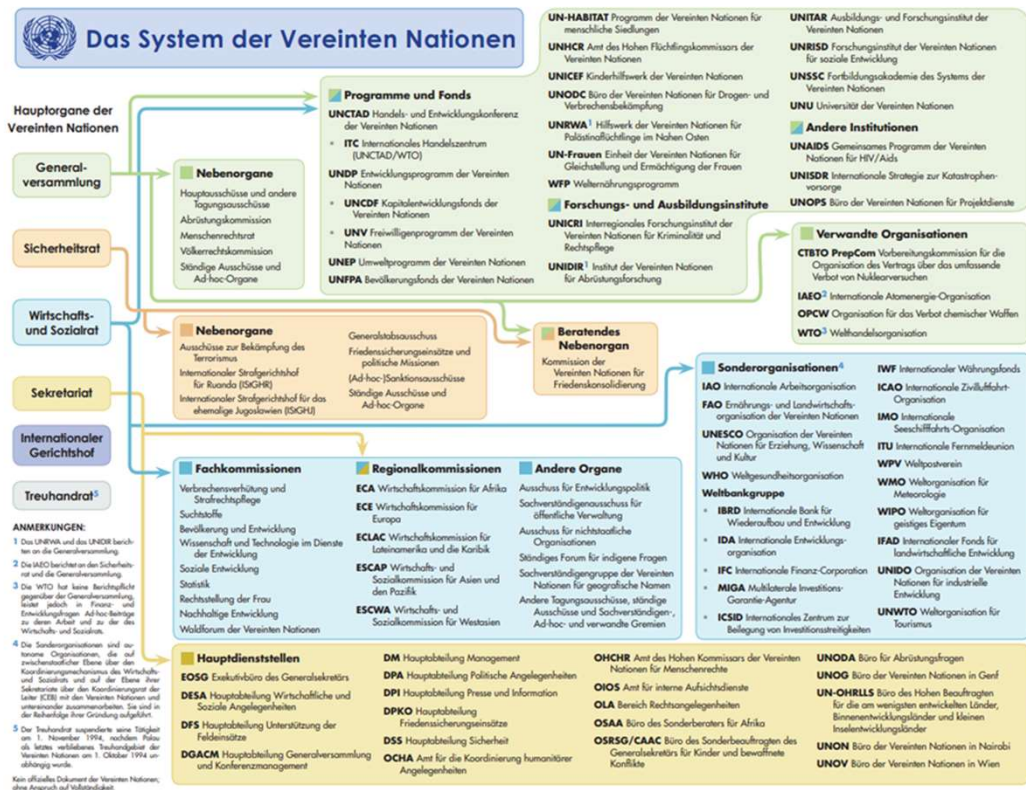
Das System der Vereinten Nationen

Hauptorgane der Vereinten Nationen

Generalversammlung

Sicherheitsrat

Wirtschafts- und Sozialrat

Sekretariat

Internationaler Gerichtshof

Treuhandrat⁵

ANMERKUNGEN:

1 Das UNRWA und das UNIDIR berichten an die Generalversammlung.

2 Die IAEO berichtet an den Sicherheitsrat und die Generalversammlung.

3 Die WTO hat keine Berichtspflicht gegenüber der Generalversammlung, leistet jedoch in Finanz- und Entwicklungsfragen Ad-hoc-Beiträge zu deren Arbeit und zu der des Wirtschafts- und Sozialrats.

4 Die Sonderorganisationen sind autonome Organisationen, die auf zwischenstaatlicher Ebene über den Koordinierungsmechanismus des Wirtschafts- und Sozialrats und auf der Ebene ihrer Sekretariate über den Koordinierungsrat der Leiter (CEB) mit den Vereinten Nationen und untereinander zusammenarbeiten. Sie sind in der Reihenfolge ihrer Gründung aufgeführt.

5 Der Treuhandrat suspendierte seine Tätigkeit am 1. November 1994, nachdem Palau als letztes verbliebenes Treuhandgebiet der Vereinten Nationen am 1. Oktober 1994 unabhängig wurde.

Kein offizielles Dokument der Vereinten Nationen; ohne Anspruch auf Vollständigkeit.

Nebenorgane
Hauptausschüsse und andere Tagungsausschüsse
Abrüstungskommission
Menschenrechtsrat
Völkerrechtskommission
Ständige Ausschüsse und Ad-hoc-Organe

Programme und Fonds
UNCTAD Handels- und Entwicklungskonferenz der Vereinten Nationen
ITC Internationales Handelszentrum (UNCTAD/WTO)
UNDP Entwicklungsprogramm der Vereinten Nationen
UNCDF Kapitalentwicklungsfonds der Vereinten Nationen
UNV Freiwilligenprogramm der Vereinten Nationen
UNEP Umweltprogramm der Vereinten Nationen
UNFPA Bevölkerungsfonds der Vereinten Nationen

UN-HABITAT Programm der Vereinten Nationen für menschliche Siedlungen
UNHCR Amt des Hohen Flüchtlingskommissars der Vereinten Nationen
UNICEF Kinderhilfswerk der Vereinten Nationen
UNODC Büro der Vereinten Nationen für Drogen- und Verbrechensbekämpfung
UNRWA¹ Hilfswerk der Vereinten Nationen für Palästinaflüchtlinge im Nahen Osten
UN-Frauen Einheit der Vereinten Nationen für Gleichstellung und Ermächtigung der Frauen
WFP Welternährungsprogramm

Forschungs- und Ausbildungsinstitute
UNICRI Interregionales Forschungsinstitut der Vereinten Nationen für Kriminalität und Rechtspflege
UNIDIR¹ Institut der Vereinten Nationen für Abrüstungsforschung

UNITAR Ausbildungs- und Forschungsinstitut der Vereinten Nationen
UNRISD Forschungsinstitut der Vereinten Nationen für soziale Entwicklung
UNSSC Fortbildungsakademie des Systems der Vereinten Nationen
UNU Universität der Vereinten Nationen

Andere Institutionen
UNAIDS Gemeinsames Programm der Vereinten Nationen für HIV/Aids
UNISDR Internationale Strategie zur Katastrophenvorsorge
UNOPS Büro der Vereinten Nationen für Projektdienste

Verwandte Organisationen
CTBTO PrepCom Vorbereitungskommission für die Organisation des Vertrags über das umfassende Verbot von Nuklearversuchen
IAEO² Internationale Atomenergie-Organisation
OPCW Organisation für das Verbot chemischer Waffen
WTO³ Welthandelsorganisation

Nebenorgane
Ausschüsse zur Bekämpfung des Terrorismus
Internationaler Strafgerichtshof für Ruanda (IStGHR)
Internationaler Strafgerichtshof für das ehemalige Jugoslawien (IStGHJ)
Generalstabsausschuss
Friedenssicherungseinsätze und politische Missionen
(Ad-hoc-)Sanktionsausschüsse
Ständige Ausschüsse und Ad-hoc-Organe

Beratendes Nebenorgan
Kommission der Vereinten Nationen für Friedenskonsolidierung

Sonderorganisationen⁴
IAO Internationale Arbeitsorganisation
FAO Ernährungs- und Landwirtschaftsorganisation der Vereinten Nationen
UNESCO Organisation der Vereinten Nationen für Erziehung, Wissenschaft und Kultur
WHO Weltgesundheitsorganisation
Weltbankgruppe
IBRD Internationale Bank für Wiederaufbau und Entwicklung
IDA Internationale Entwicklungsorganisation
IFC Internationale Finanz-Corporation
MIGA Multilaterale Investitions-Garantie-Agentur
ICSID Internationales Zentrum zur Beilegung von Investitionsstreitigkeiten
IWF Internationaler Währungsfonds
ICAO Internationale Zivilluftfahrt-Organisation
IMO Internationale Seeschifffahrts-Organisation
ITU Internationale Fernmeldeunion
WPV Weltpostverein
WMO Weltorganisation für Meteorologie
WIPO Weltorganisation für geistiges Eigentum
IFAD Internationaler Fonds für landwirtschaftliche Entwicklung
UNIDO Organisation der Vereinten Nationen für industrielle Entwicklung
UNWTO Weltorganisation für Tourismus

Fachkommissionen
Verbrechensverhütung und Strafrechtspflege
Suchtstoffe
Bevölkerung und Entwicklung
Wissenschaft und Technologie im Dienste der Entwicklung
Soziale Entwicklung
Statistik
Rechtsstellung der Frau
Nachhaltige Entwicklung
Waldforum der Vereinten Nationen

Regionalkommissionen
ECA Wirtschaftskommission für Afrika
ECE Wirtschaftskommission für Europa
ECLAC Wirtschaftskommission für Lateinamerika und die Karibik
ESCAP Wirtschafts- und Sozialkommission für Asien und den Pazifik
ESCWA Wirtschafts- und Sozialkommission für Westasien

Andere Organe
Ausschuss für Entwicklungspolitik
Sachverständigenausschuss für öffentliche Verwaltung
Ausschuss für nichtstaatliche Organisationen
Ständiges Forum für indigene Fragen
Sachverständigengruppe der Vereinten Nationen für geografische Namen
Andere Tagungsausschüsse, ständige Ausschüsse und Sachverständigen-, Ad-hoc- und verwandte Gremien

Hauptdienststellen
EOSG Exekutivbüro des Generalsekretärs
DESA Hauptabteilung Wirtschaftliche und Soziale Angelegenheiten
DFS Hauptabteilung Unterstützung der Feldeinsätze
DGACM Hauptabteilung Generalversammlung und Konferenzmanagement
DM Hauptabteilung Management
DPA Hauptabteilung Politische Angelegenheiten
DPI Hauptabteilung Presse und Information
DPKO Hauptabteilung Friedenssicherungseinsätze
DSS Hauptabteilung Sicherheit
OCHA Amt für die Koordinierung humanitärer Angelegenheiten
OHCHR Amt des Hohen Kommissars der Vereinten Nationen für Menschenrechte
OIOS Amt für interne Aufsichtsdienste
OLA Bereich Rechtsangelegenheiten
OSAA Büro des Sonderberaters für Afrika
OSRSG/CAAC Büro des Sonderbeauftragten des Generalsekretärs für Kinder und bewaffnete Konflikte
UNODA Büro für Abrüstungsfragen
UNOG Büro der Vereinten Nationen in Genf
UN-OHRLLS Büro des Hohen Beauftragten für die am wenigsten entwickelten Länder, Binnenentwicklungsländer und kleinen Inselentwicklungsländer
UNON Büro der Vereinten Nationen in Nairobi
UNOV Büro der Vereinten Nationen in Wien